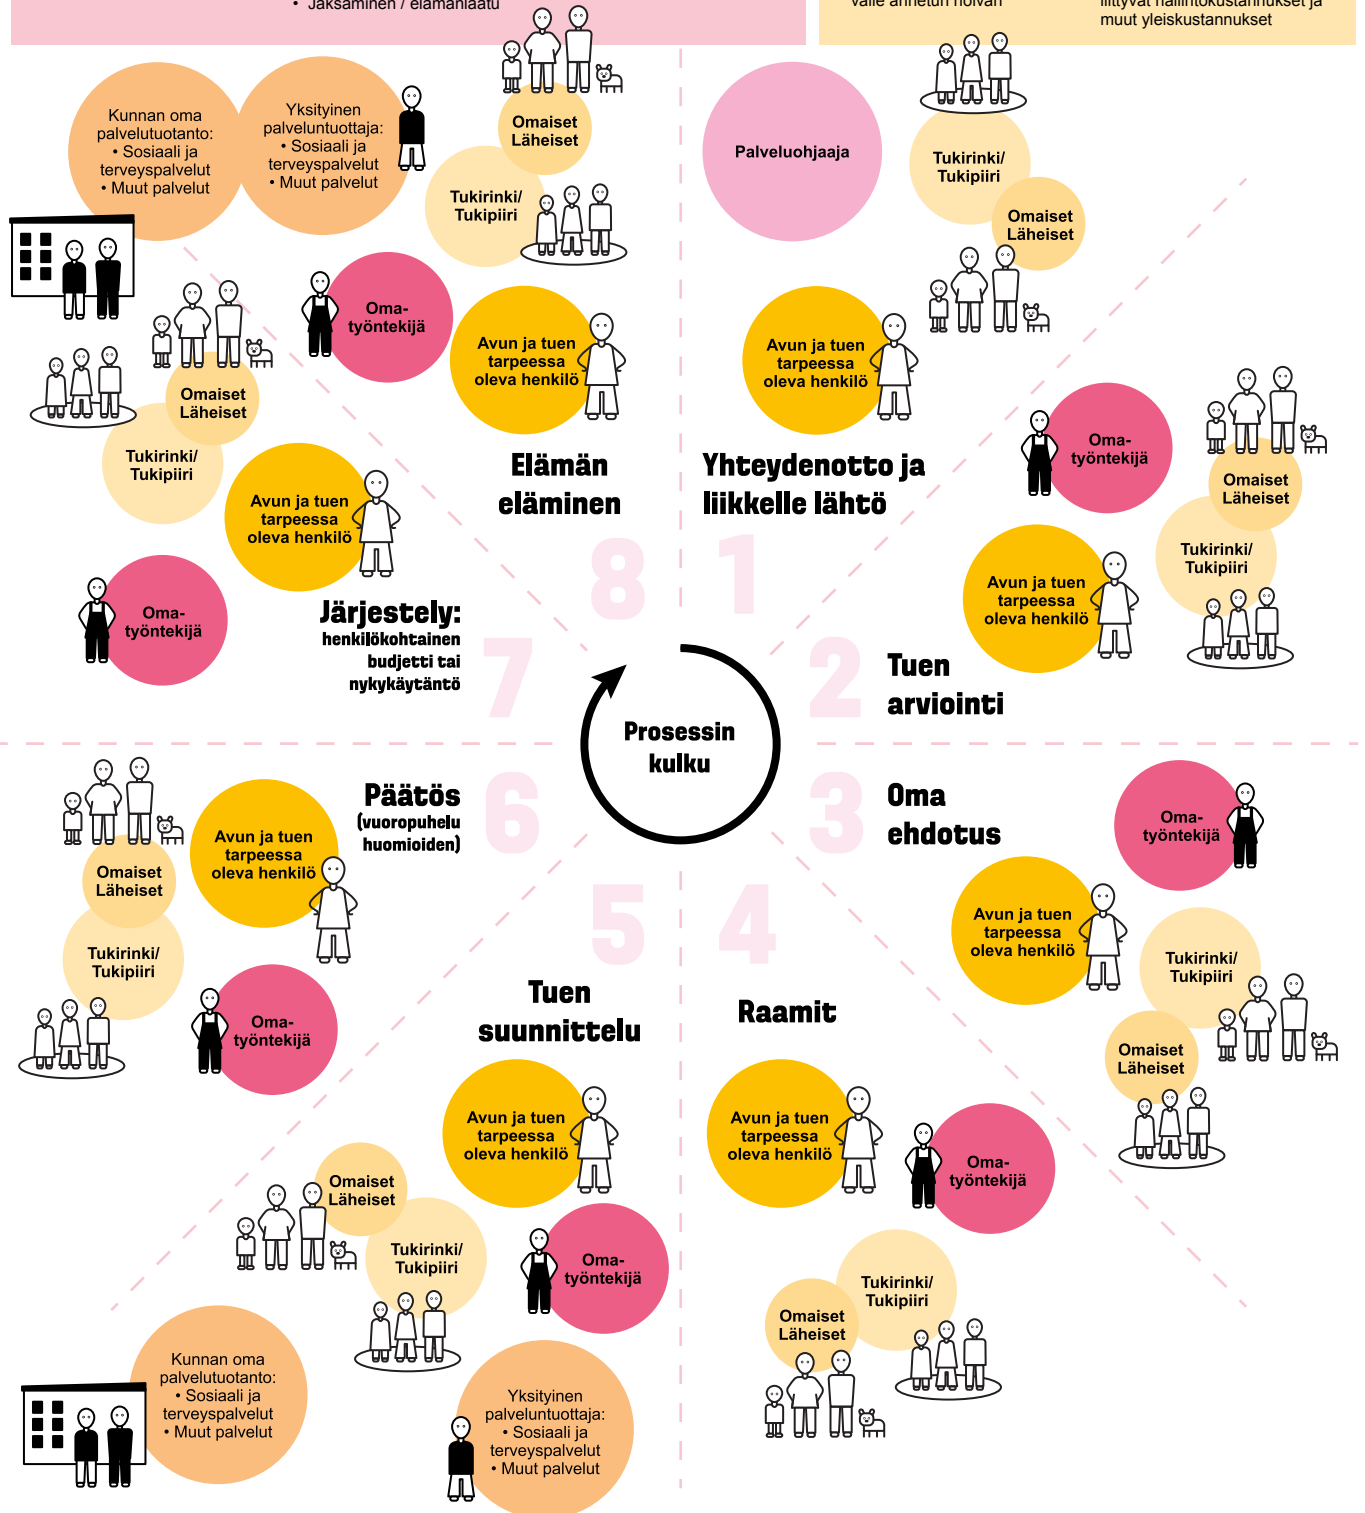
• Jaksaminen / elämänlaatu

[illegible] annetun hoivan

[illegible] liittyvät hallintokustannukset ja muut yleiskustannukset

Kunnan oma palvelutuotanto:
• Sosiaali ja terveyspalvelut
• Muut palvelut

Yksityinen palveluntuottaja:
• Sosiaali ja terveyspalvelut
• Muut palvelut

Omaiset Läheiset

Tukirinki/ Tukipiiri

Oma-työntekijä

Avun ja tuen tarpeessa oleva henkilö

Omaiset Läheiset

Tukirinki/ Tukipiiri

Avun ja tuen tarpeessa oleva henkilö

Oma-työntekijä

Elämän eläminen

8

Järjestely:
henkilökohtainen budjetti tai nykykäytäntö

7

Palveluohjaaja

Tukirinki/ Tukipiiri

Omaiset Läheiset

Avun ja tuen tarpeessa oleva henkilö

Yhteydenotto ja liikkelle lähtö

1

Oma-työntekijä

Omaiset Läheiset

Tukirinki/ Tukipiiri

Avun ja tuen tarpeessa oleva henkilö

2

Tuen arviointi

Prosessin kulku

Omaiset Läheiset

Avun ja tuen tarpeessa oleva henkilö

Päätös
(vuoropuhelu huomioiden)

6

Tukirinki/ Tukipiiri

Oma-työntekijä

3

Oma ehdotus

Oma-työntekijä

Avun ja tuen tarpeessa oleva henkilö

Tukirinki/ Tukipiiri

Omaiset Läheiset

5

4

Tuen suunnittelu

Raamit

Avun ja tuen tarpeessa oleva henkilö

Avun ja tuen tarpeessa oleva henkilö

Oma-työntekijä

Omaiset Läheiset

Tukirinki/ Tukipiiri

Oma-työntekijä

Tukirinki/ Tukipiiri

Omaiset Läheiset

Kunnan oma palvelutuotanto:
• Sosiaali ja terveyspalvelut
• Muut palvelut

Yksityinen palveluntuottaja:
• Sosiaali ja terveyspalvelut
• Muut palvelut